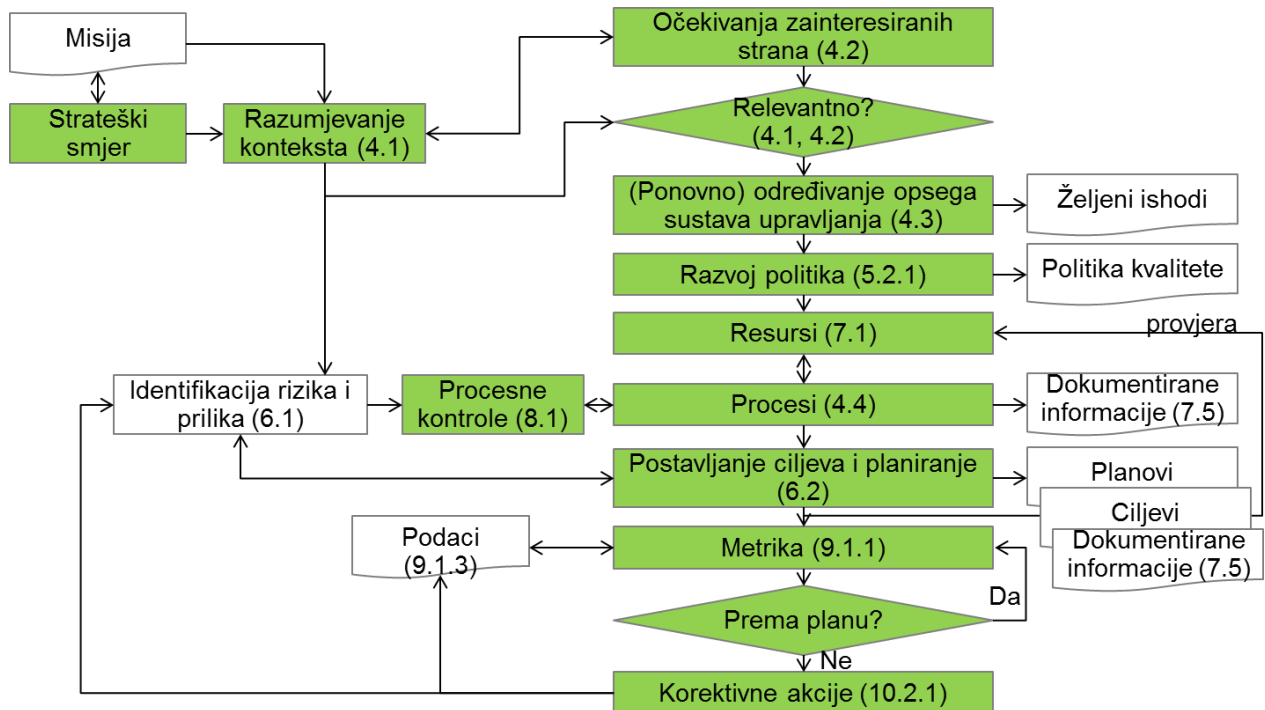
Misija

Strateški smjer

Razumjevanje konteksta (4.1)

Očekivanja zainteresiranih strana (4.2)

Relevantno? (4.1, 4.2)

(Ponovno) određivanje opsega sustava upravljanja (4.3)

Željeni ishodi

Razvoj politika (5.2.1)

Politika kvalitete

Resursi (7.1)

provjera

Identifikacija rizika i prilika (6.1)

Procesne kontrole (8.1)

Procesi (4.4)

Dokumentirane informacije (7.5)

Postavljanje ciljeva i planiranje (6.2)

Planovi

Ciljevi

Dokumentirane informacije (7.5)

Podaci (9.1.3)

Metrika (9.1.1)

Da

Prema planu?

Ne

Korektivne akcije (10.2.1)